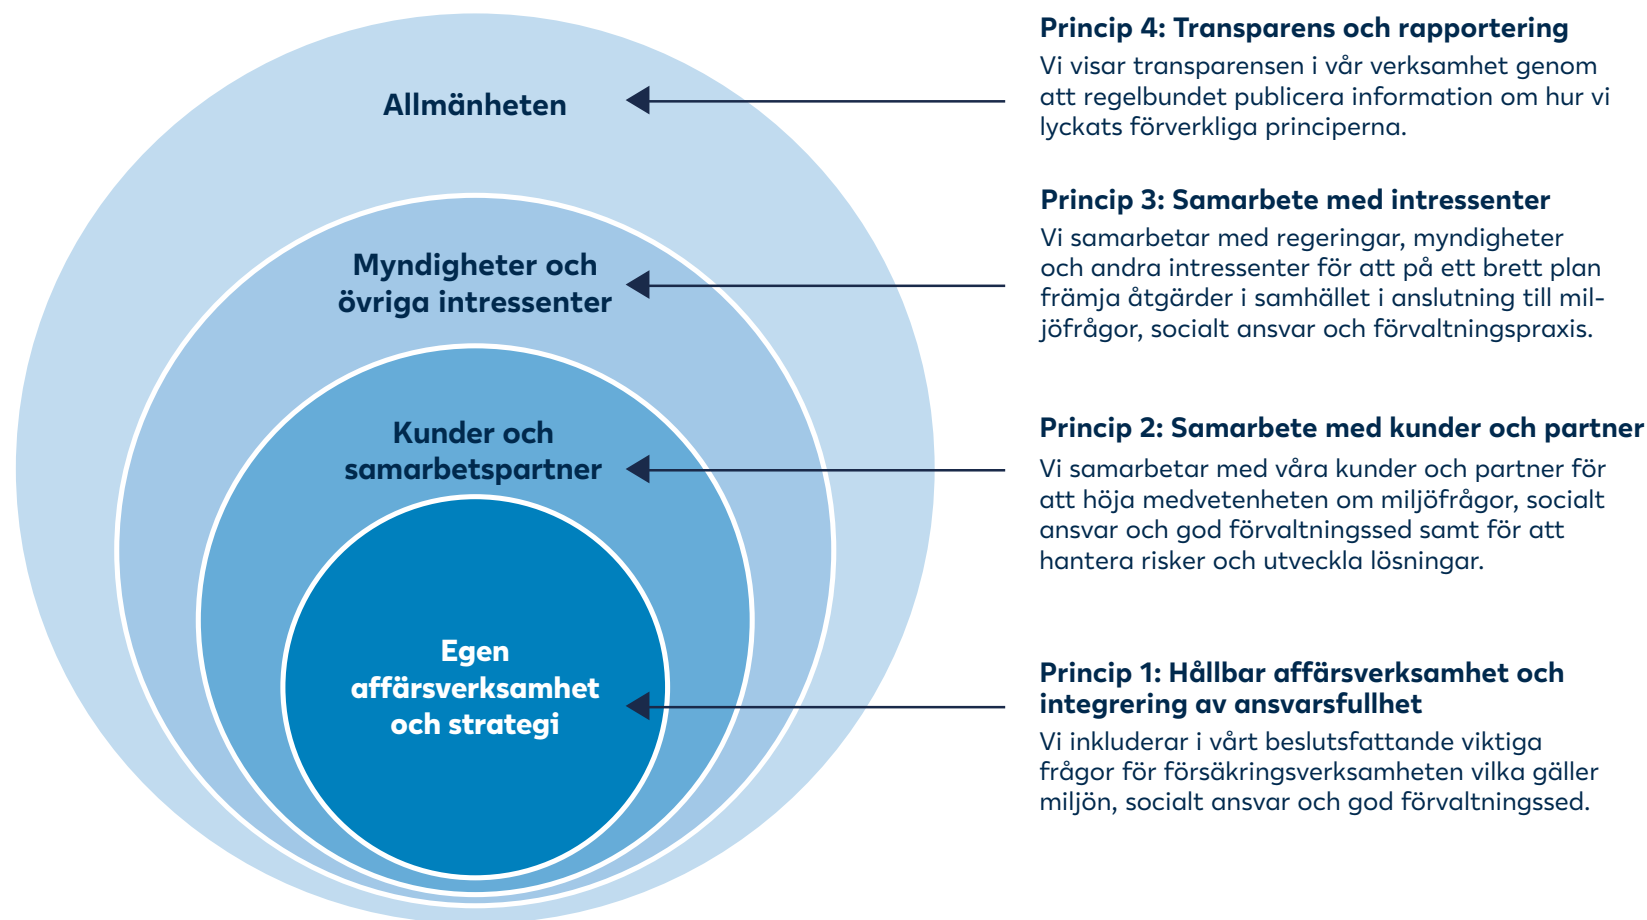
Allmänheten

Myndigheter och övriga intressenter

Kunder och samarbetspartner

Egen affärsverksamhet och strategi

Princip 4: Transparens och rapportering
Vi visar transparensen i vår verksamhet genom att regelbundet publicera information om hur vi lyckats förverkliga principerna.

Princip 3: Samarbete med intressenter
Vi samarbetar med regeringar, myndigheter och andra intressenter för att på ett brett plan främja åtgärder i samhället i anslutning till miljöfrågor, socialt ansvar och förvaltningspraxis.

Princip 2: Samarbete med kunder och partner
Vi samarbetar med våra kunder och partner för att höja medvetenheten om miljöfrågor, socialt ansvar och god förvaltningssed samt för att hantera risker och utveckla lösningar.

Princip 1: Hållbar affärsverksamhet och integrering av ansvarsfullhet
Vi inkluderar i vårt beslutsfattande viktiga frågor för försäkringsverksamheten vilka gäller miljön, socialt ansvar och god förvaltningssed.